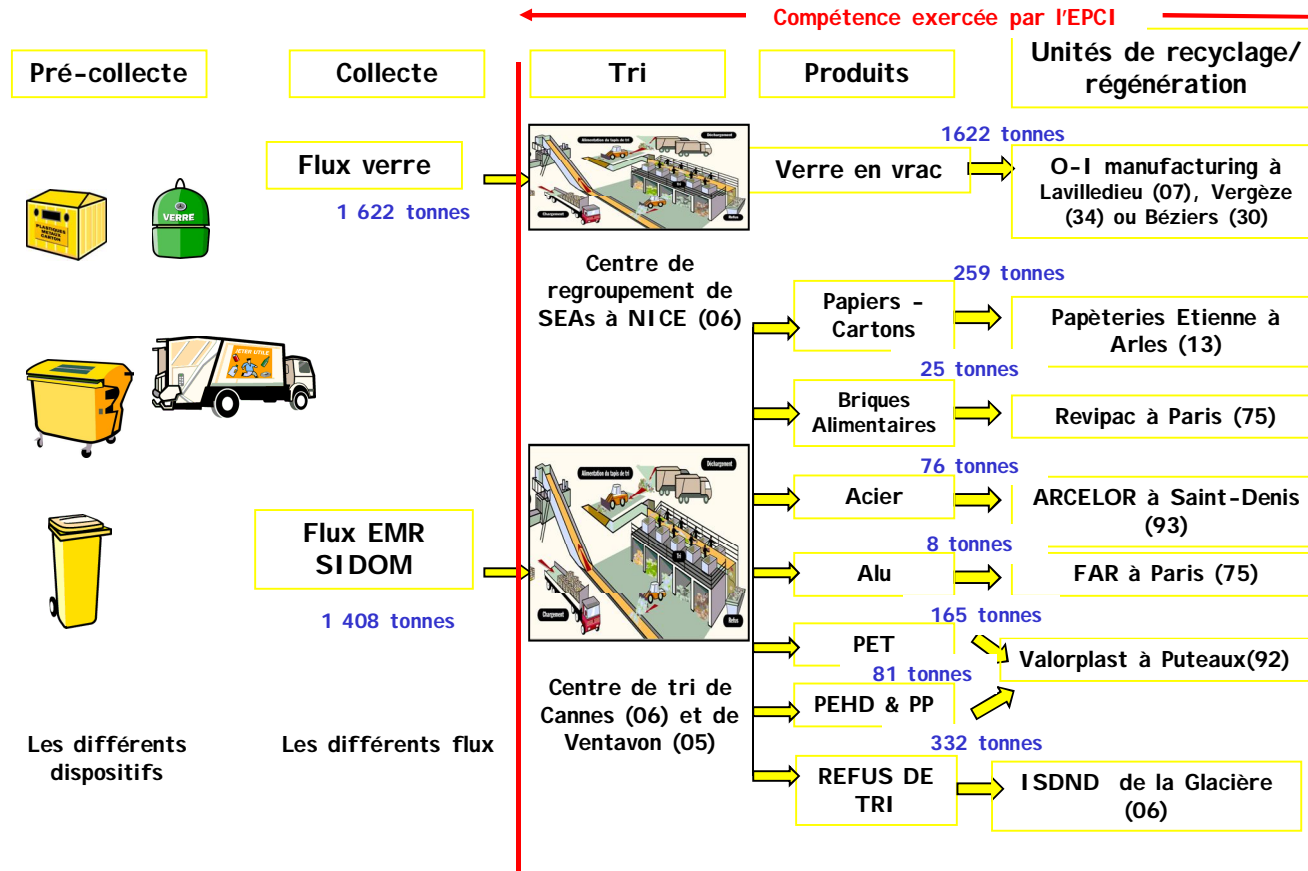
Compétence exercée par l'EPCI

Pré-collecte

Collecte

Tri

Produits

Unités de recyclage/ régénération

PLASTIQUES BRIQUES CARTONS

VERRE

JETER UTILE

Flux verre

1 622 tonnes

Alimentation du tapis de tri

Déchargement

Tri

Chargement

Refus

Verre en vrac

1622 tonnes

O-I manufacturing à Lavilledieu (07), Vergèze (34) ou Béziers (30)

Centre de regroupement de SEAs à NICE (06)

Papiers - Cartons

259 tonnes

Papèteries Etienne à Arles (13)

25 tonnes

Briques Alimentaires

Revipac à Paris (75)

Alimentation du tapis de tri

Déchargement

Tri

Chargement

Refus

Acier

76 tonnes

ARCELOR à Saint-Denis (93)

Flux EMR SIDOM

8 tonnes

Alu

FAR à Paris (75)

1 408 tonnes

165 tonnes

PET

Valorplast à Puteaux(92)

81 tonnes

PEHD & PP

Centre de tri de Cannes (06) et de Ventavon (05)

332 tonnes

REFUS DE TRI

ISDND de la Glacière (06)

Les différents dispositifs

Les différents flux